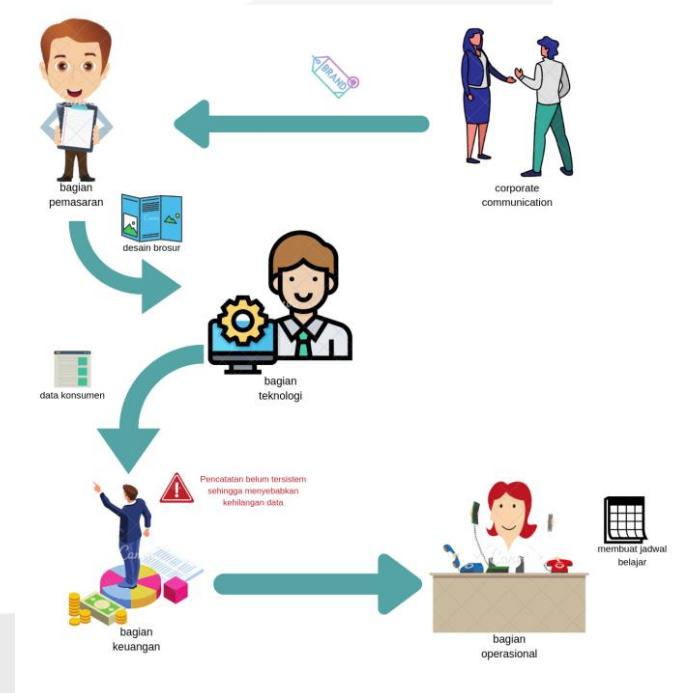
BRAND

bagian pemasaran

corporate communication

desain brosur

bagian teknologi

data konsumen

Pencatatan belum tersistem sehingga menyebabkan kehilangan data

membuat jadwal belajar

bagian keuangan

bagian operasional